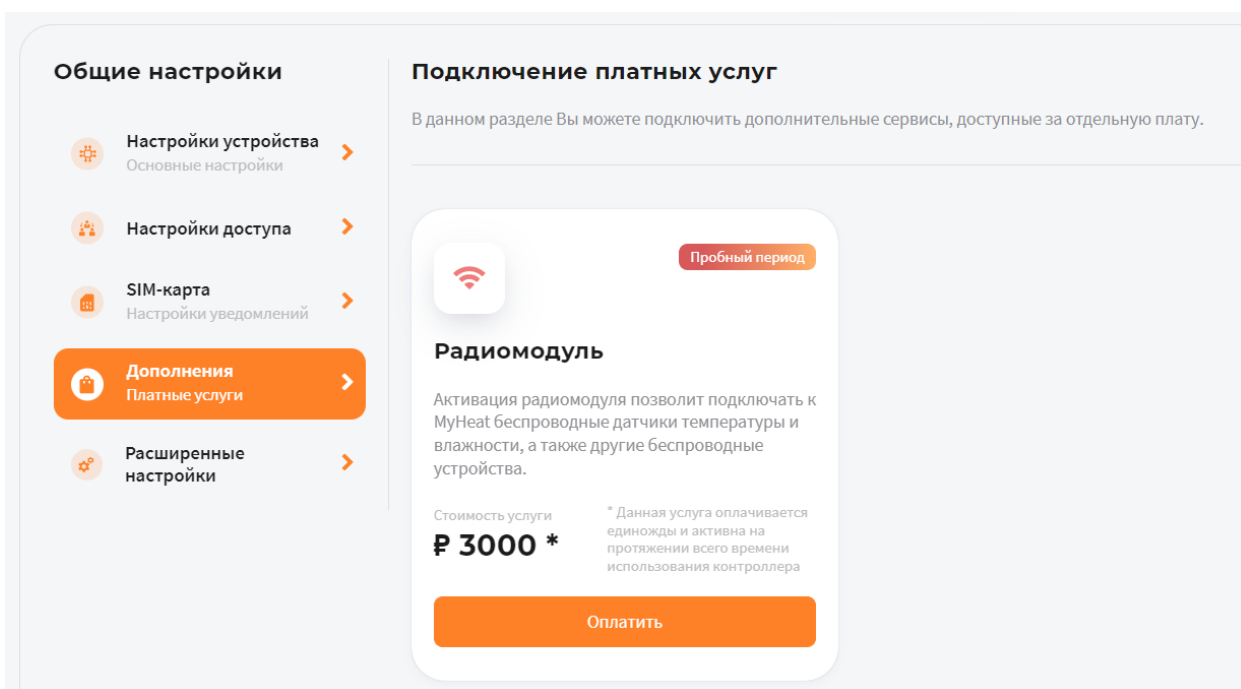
Общие настройки

Настройки устройства
Основные настройки

Настройки доступа

SIM-карта
Настройки уведомлений

Дополнения
Платные услуги

Расширенные настройки

Подключение платных услуг

В данном разделе Вы можете подключить дополнительные сервисы, доступные за отдельную плату.

Пробный период

Радиомодуль

Активация радиомодуля позволит подключать к MyHeat беспроводные датчики температуры и влажности, а также другие беспроводные устройства.

Стоимость услуги
₽ 3000 *

* Данная услуга оплачивается единожды и активна на протяжении всего времени использования контроллера

Оплатить